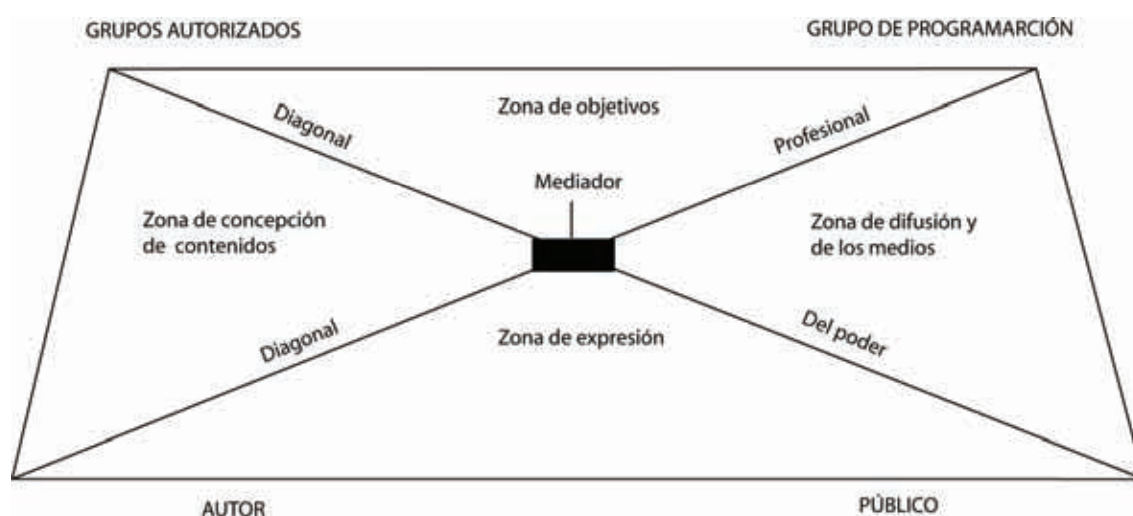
GRUPOS AUTORIZADOS

GRUPO DE PROGRAMARCIÓN

Zona de objetivos

Diagonal

Profesional

Mediador

Zona de concepción de contenidos

Zona de difusión y de los medios

Diagonal

Zona de expresión

Del poder

AUTOR

PÚBLICO